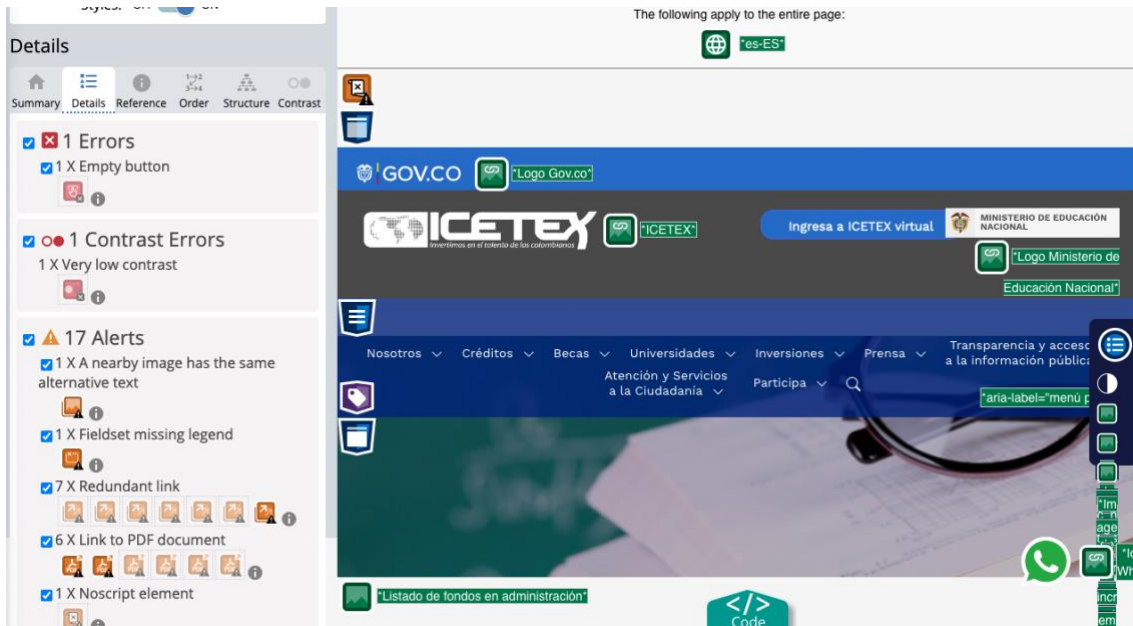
Styles: Off On

Details

Summary Details Reference Order Structure Contrast

1 Errors
1 X Empty button

1 Contrast Errors
1 X Very low contrast

17 Alerts
1 X A nearby image has the same alternative text

1 X Fieldset missing legend

7 X Redundant link

6 X Link to PDF document

1 X Noscript element

The following apply to the entire page:

"es-ES"

GOV.CO "Logo Gov.co"

ICETEX Invertimos en el talento de los colombianos "ICETEX"

Ingresa a ICETEX virtual MINISTERIO DE EDUCACIÓN NACIONAL

"Logo Ministerio de Educación Nacional"

Nosotros Créditos Becas Universidades Inversiones Prensa Transparencia y acceso a la información pública

Atención y Servicios a la Ciudadanía Participa

"aria-label="menú p

"Listado de fondos en administración"

Code